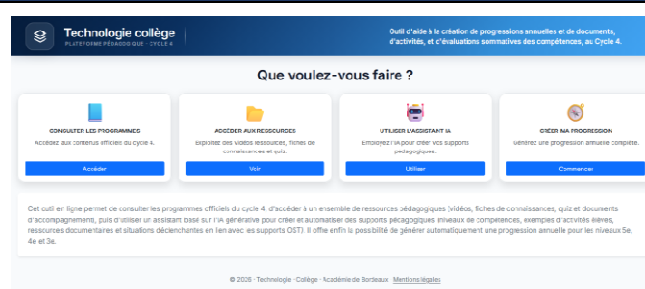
Technologie collège
PLATEFORME PÉDAGOGIQUE · CYCLE 4

Outil d'aide à la création de progressions annuelles et de documents, d'activités, et d'évaluations sommatives des compétences, au Cycle 4.

Que voulez-vous faire ?

CONSULTER LES PROGRAMMES
Accédez aux contenus officiels du cycle 4.
Accéder

ACCÉDER AUX RESSOURCES
Explorez des vidéos ressources, fiches de connaissances et quiz.
Voir

UTILISER L'ASSISTANT IA
Employez l'IA pour créer vos supports pédagogiques.
Utiliser

CRÉER MA PROGRESSION
Générez une progression annuelle complète.
Commencer

Cet outil en ligne permet de consulter les programmes officiels du cycle 4, d'accéder à un ensemble de ressources pédagogiques (vidéos, fiches de connaissances, quiz et documents d'accompagnement), puis d'utiliser un assistant basé sur l'IA générative pour créer et automatiser des supports pédagogiques (niveaux de compétences, exemples d'activités élèves, ressources documentaires et situations déclenchantes en lien avec les supports OST). Il offre enfin la possibilité de générer automatiquement une progression annuelle pour les niveaux 5e, 4e et 3e.

© 2026 · Technologie · Collège · Académie de Bordeaux · Mentions légales